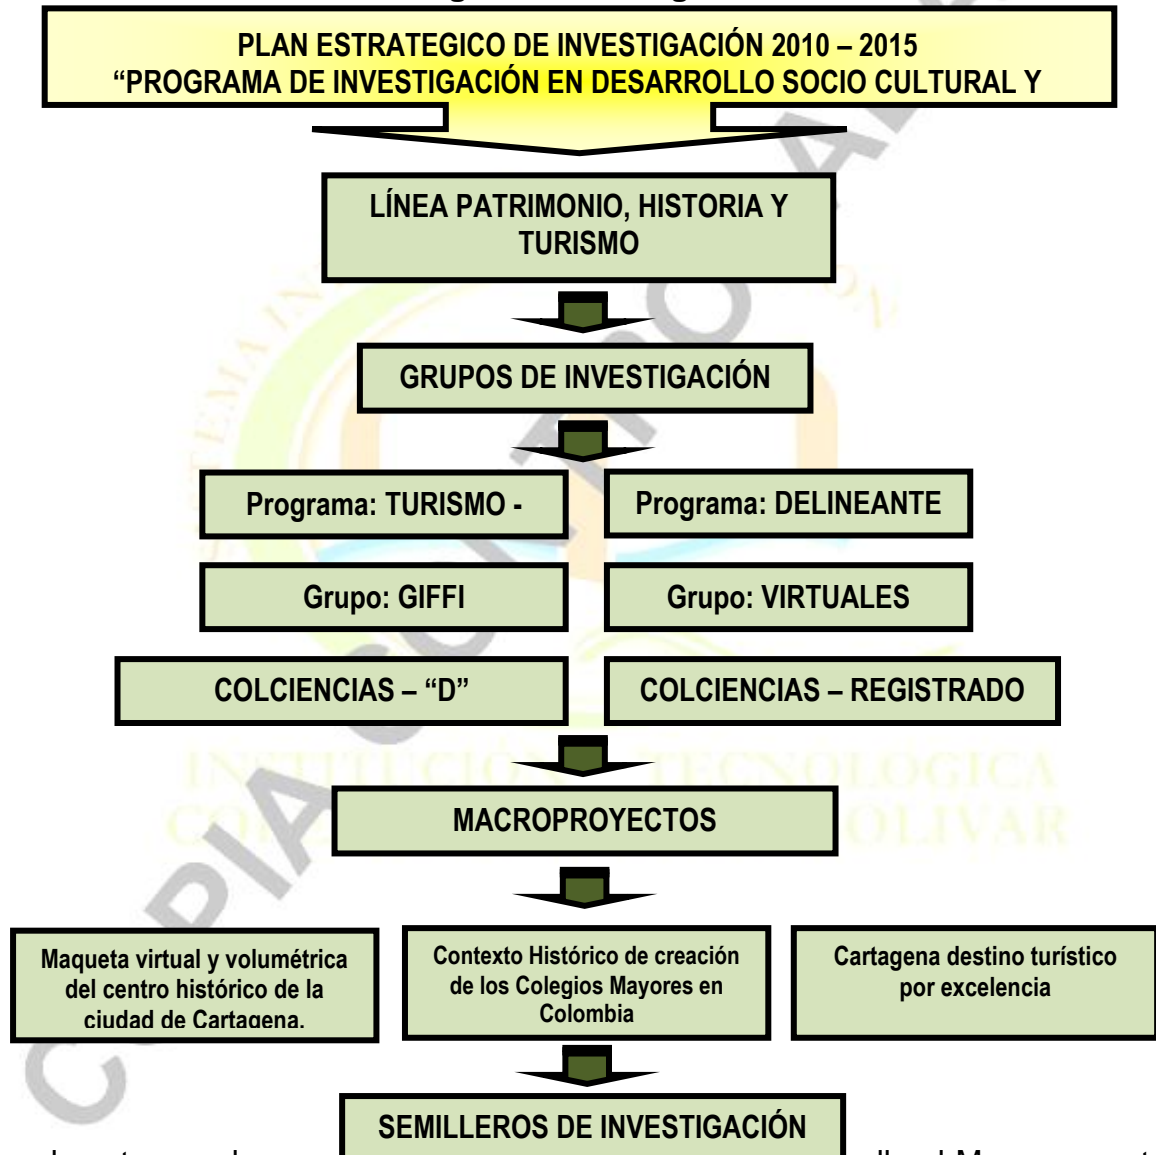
PLAN ESTRATEGICO DE INVESTIGACIÓN 2010 – 2015
“PROGRAMA DE INVESTIGACIÓN EN DESARROLLO SOCIO CULTURAL Y

LÍNEA PATRIMONIO, HISTORIA Y TURISMO

GRUPOS DE INVESTIGACIÓN

Programa: TURISMO -

Programa: DELINEANTE

Grupo: GIFFI

Grupo: VIRTUALES

COLCIENCIAS – “D”

COLCIENCIAS – REGISTRADO

MACROPROYECTOS

Maqueta virtual y volumétrica del centro histórico de la ciudad de Cartagena.

Contexto Histórico de creación de los Colegios Mayores en Colombia

Cartagena destino turístico por excelencia

SEMILLEROS DE INVESTIGACIÓN